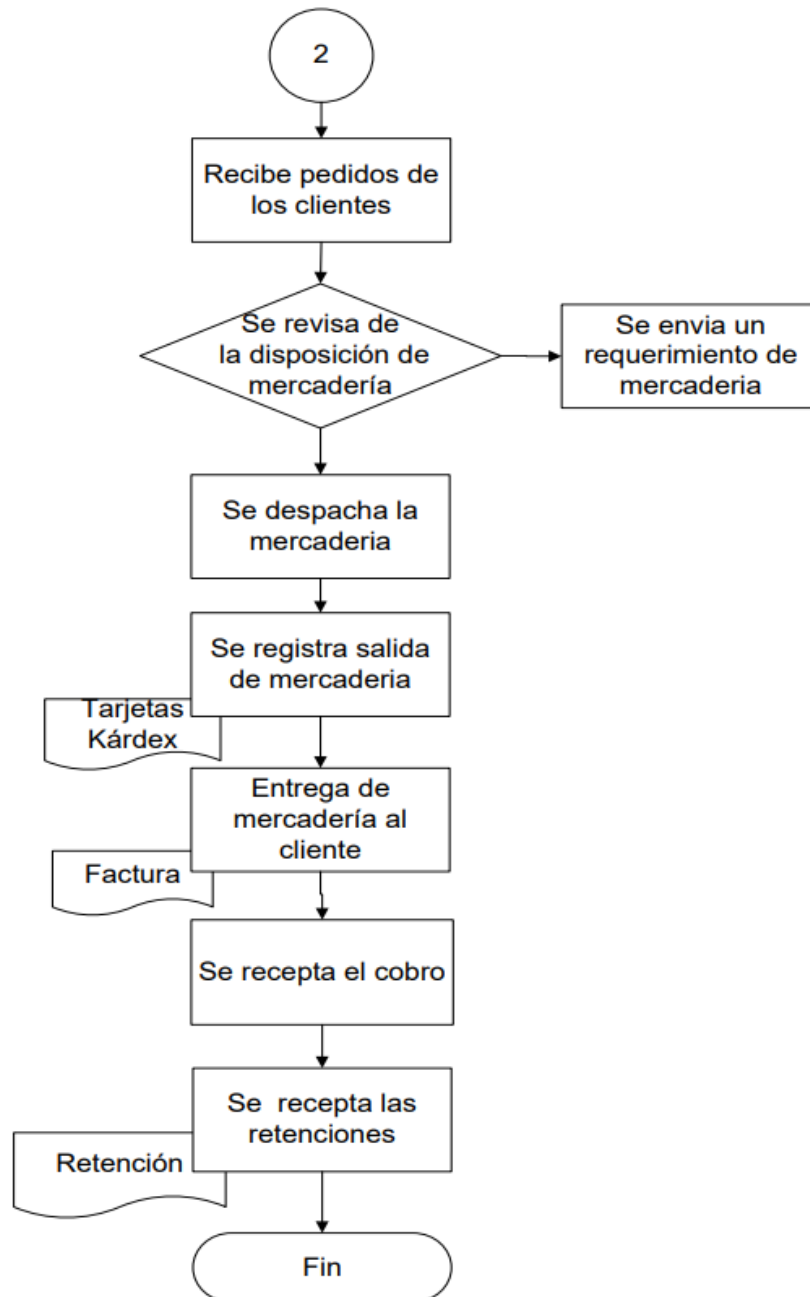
2

Recibe pedidos de los clientes

Se revisa de la disposición de mercadería

Se envia un requerimiento de mercaderia

Se despacha la mercaderia

Se registra salida de mercaderia

Tarjetas Kárdex

Entrega de mercadería al cliente

Factura

Se recepta el cobro

Se recepta las retenciones

Retención

Fin